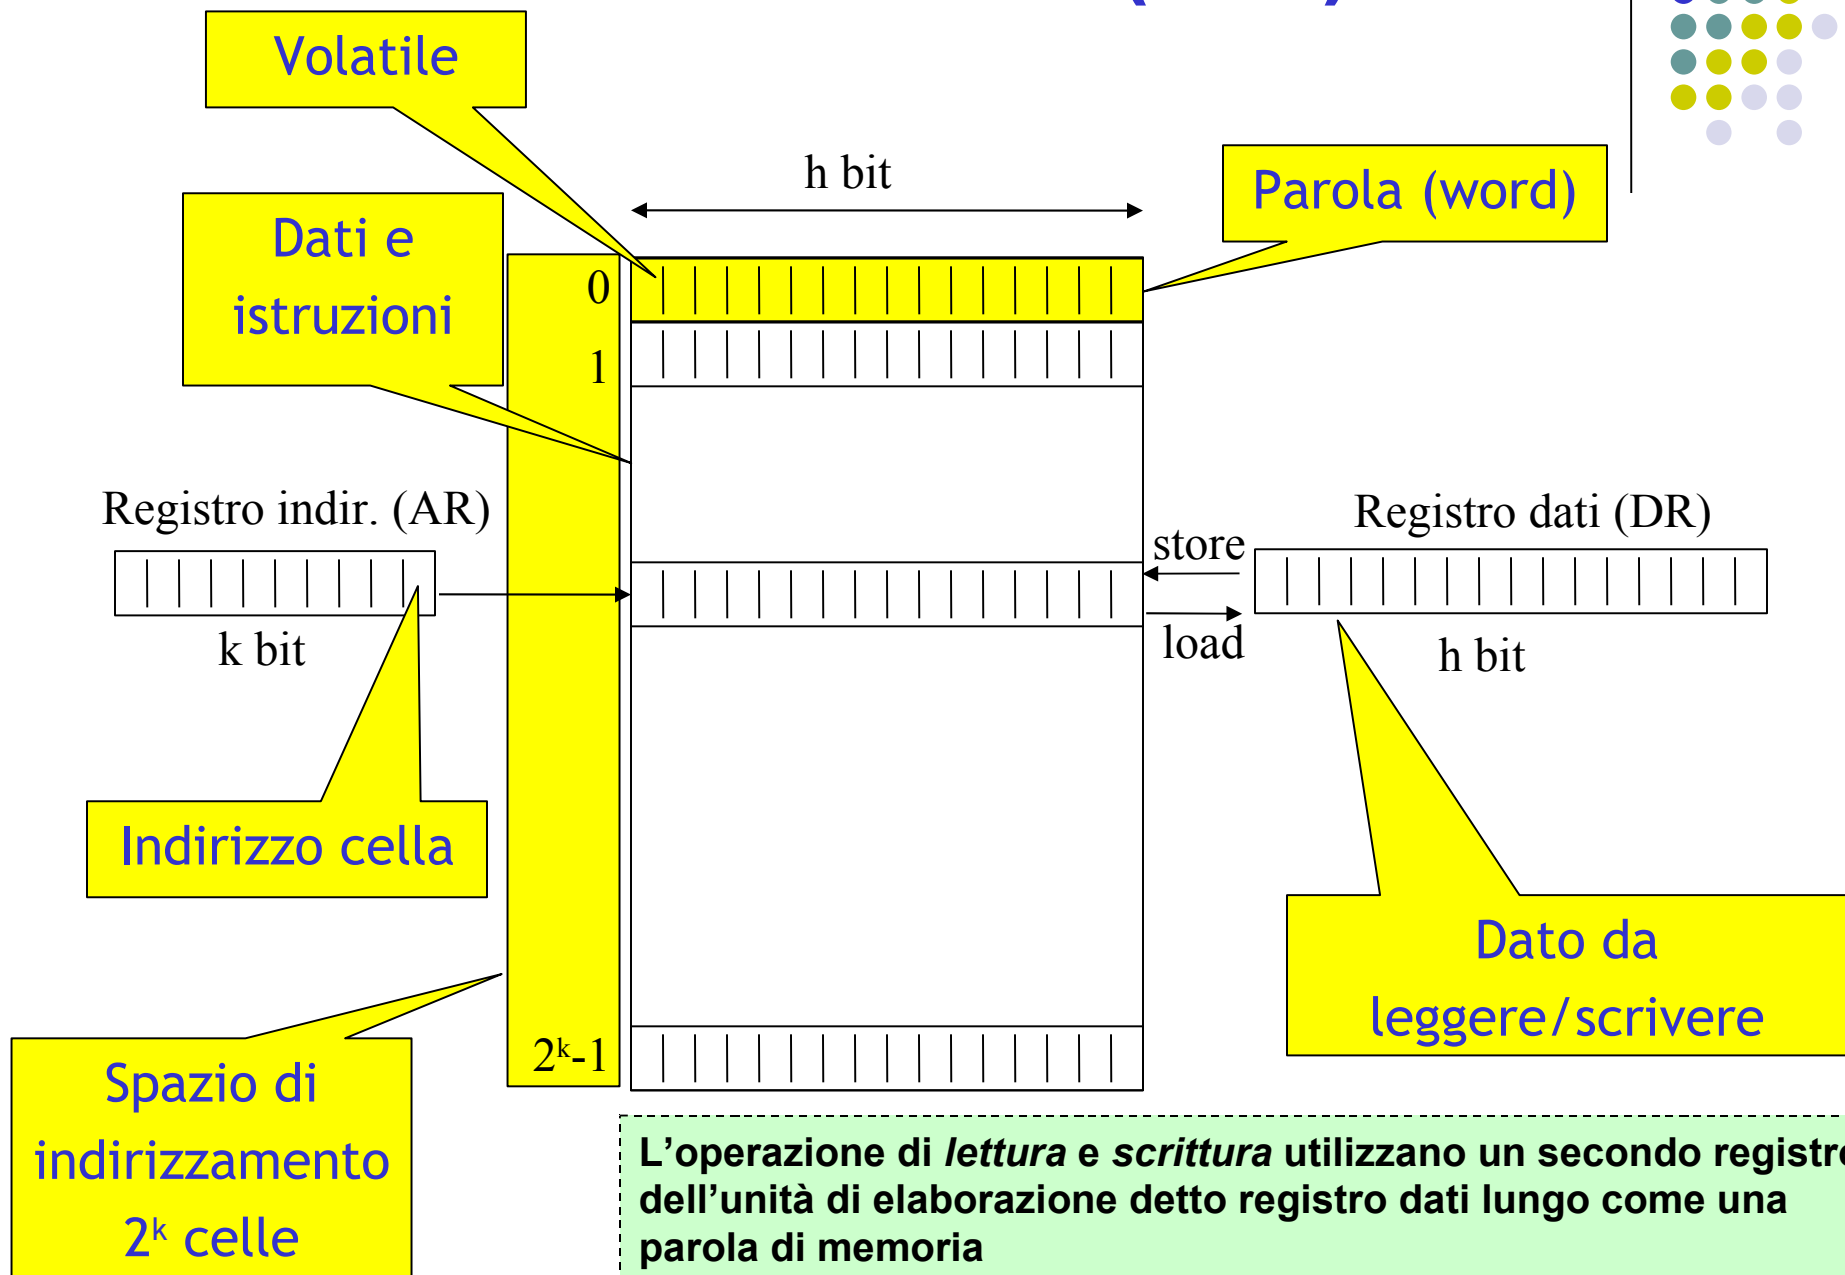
Volatile

h bit

Parola (word)

Dati e istruzioni

0

1

Registro indir. (AR)

k bit

store

load

Registro dati (DR)

h bit

Indirizzo cella

Dato da leggere/scrivere

Spazio di indirizzamento $2^k$ celle

$2^k$-1

L'operazione di *lettura* e *scrittura* utilizzano un secondo registr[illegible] dell'unità di elaborazione detto registro dati lungo come una parola di memoria